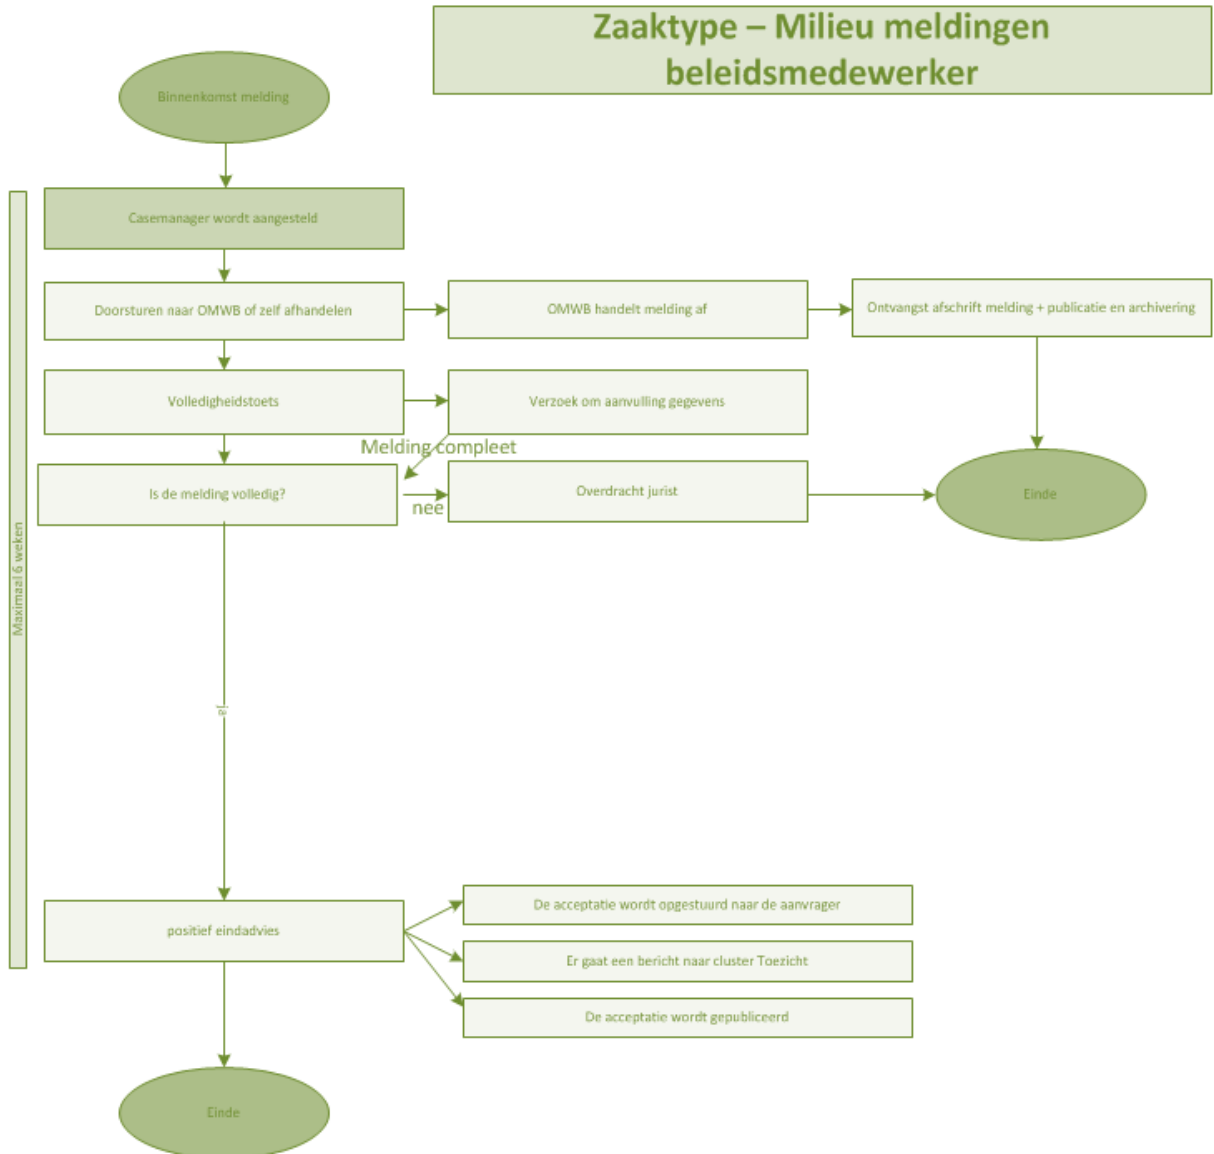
Zaaktype – Milieu meldingen beleidsmedewerker

Binnenkomst melding

Maximaal 6 weken

Casemanager wordt aangesteld

Doorsturen naar OMWB of zelf afhandelen

OMWB handelt melding af

Ontvangst afschrift melding + publicatie en archivering

Volledigheidstoets

Verzoek om aanvulling gegevens

Melding compleet

Is de melding volledig?

nee

Overdracht jurist

Einde

ja

positief eindadvies

De acceptatie wordt opgestuurd naar de aanvrager

Er gaat een bericht naar cluster Toezicht

De acceptatie wordt gepubliceerd

Einde